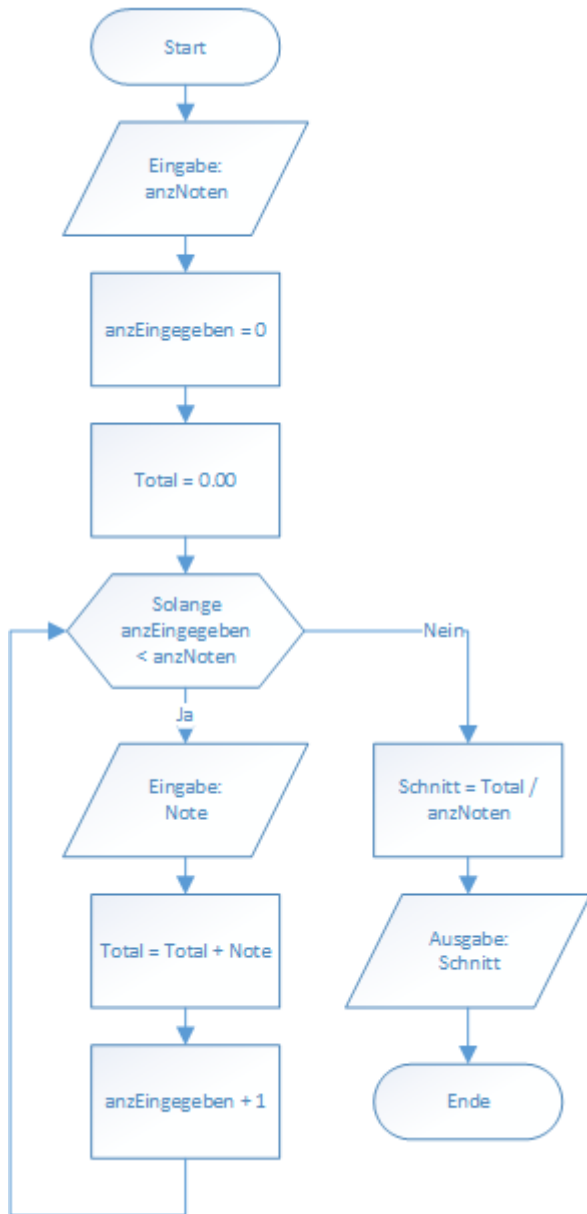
Start

Eingabe:
anzNoten

anzEingegeben = 0

Total = 0.00

Solange
anzEingegeben
< anzNoten

Nein

Ja

Eingabe:
Note

Schnitt = Total / anzNoten

Total = Total + Note

Ausgabe:
Schnitt

anzEingegeben + 1

Ende